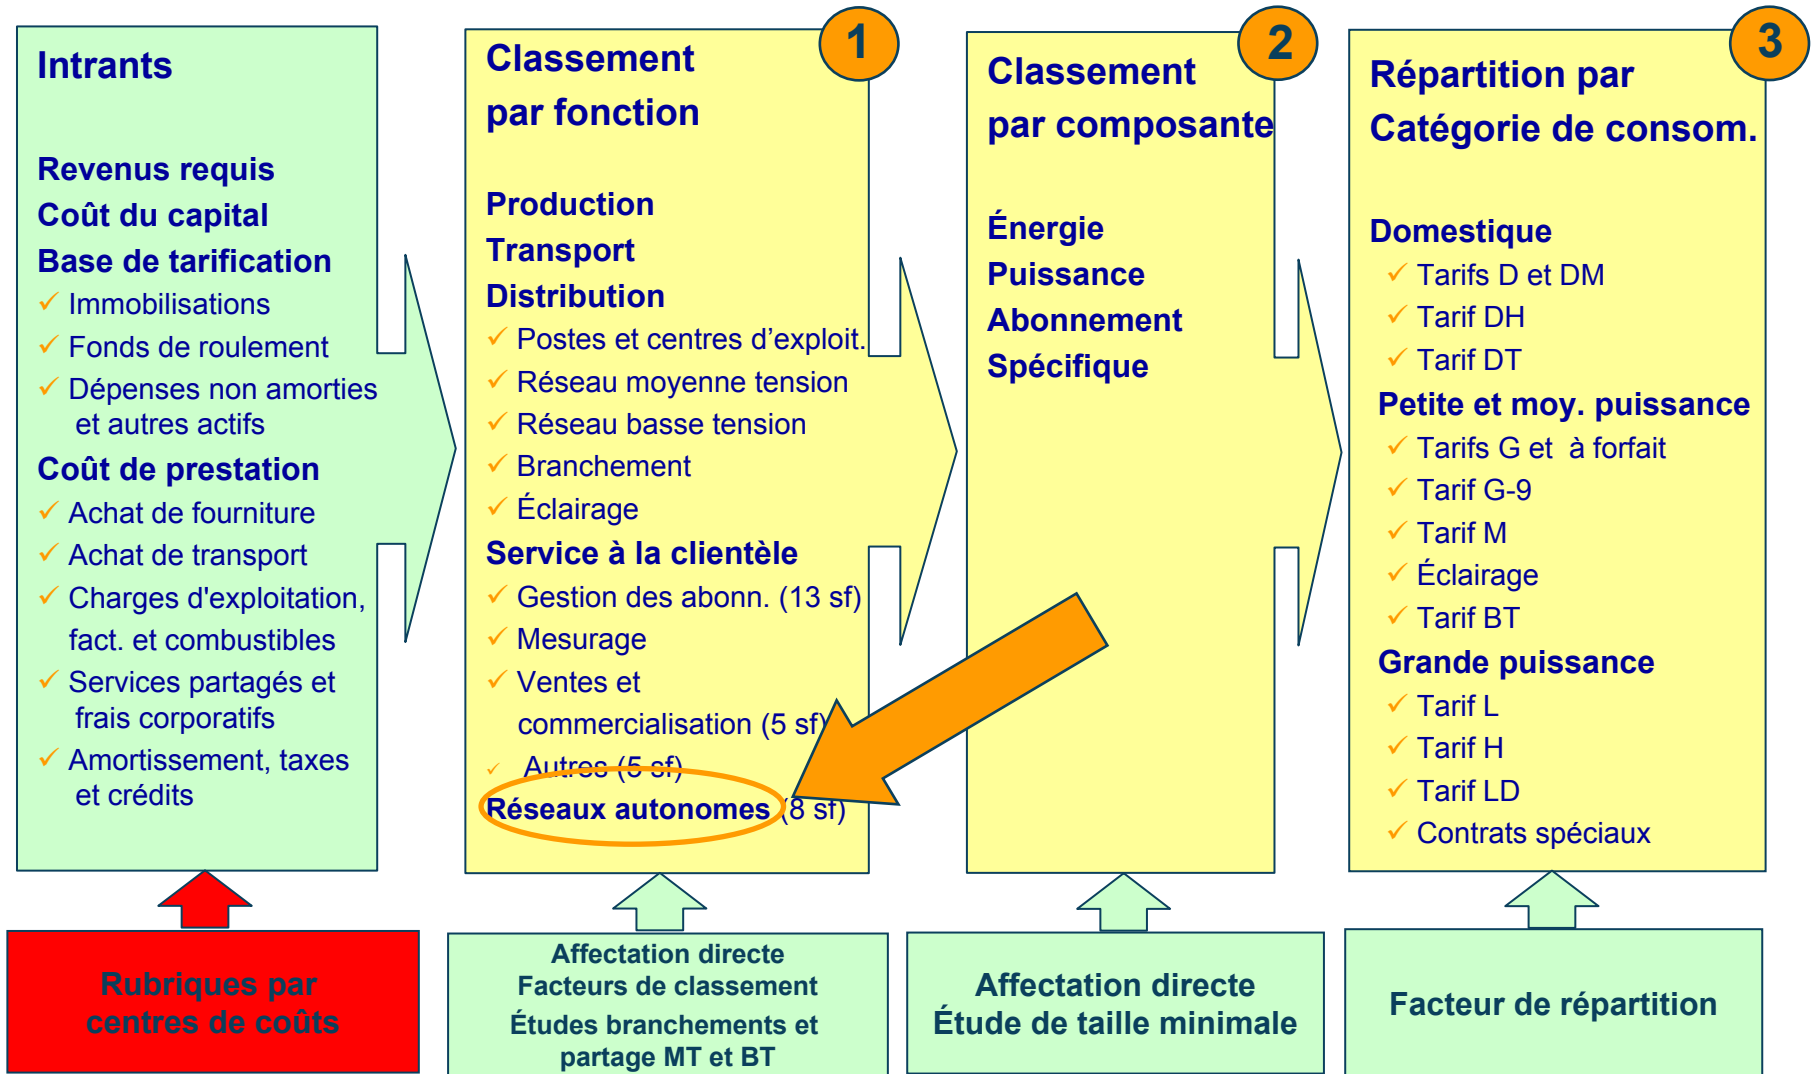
Intrants

Revenus requis
Coût du capital
Base de tarification
✓ Immobilisations
✓ Fonds de roulement
✓ Dépenses non amorties et autres actifs
Coût de prestation
✓ Achat de fourniture
✓ Achat de transport
✓ Charges d'exploitation, fact. et combustibles
✓ Services partagés et frais corporatifs
✓ Amortissement, taxes et crédits

1
Classement par fonction

Production
Transport
Distribution
✓ Postes et centres d'exploit.
✓ Réseau moyenne tension
✓ Réseau basse tension
✓ Branchement
✓ Éclairage
Service à la clientèle
✓ Gestion des abonn. (13 sf)
✓ Mesurage
✓ Ventes et commercialisation (5 sf)
✓ Autres (5 sf)
Réseaux autonomes (8 sf)

2
Classement par composante

Énergie
Puissance
Abonnement
Spécifique

3
Répartition par Catégorie de consom.

Domestique
✓ Tarifs D et DM
✓ Tarif DH
✓ Tarif DT
Petite et moy. puissance
✓ Tarifs G et à forfait
✓ Tarif G-9
✓ Tarif M
✓ Éclairage
✓ Tarif BT
Grande puissance
✓ Tarif L
✓ Tarif H
✓ Tarif LD
✓ Contrats spéciaux

Rubriques par centres de coûts

Affectation directe
Facteurs de classement
Études branchements et partage MT et BT

Affectation directe
Étude de taille minimale

Facteur de répartition